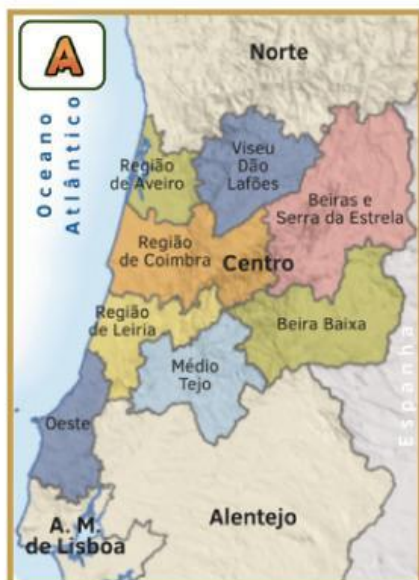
A

Norte

Oceano Atlântico

Região de Aveiro

Viseu Dão Lafões

Beiras e Serra da Estrela

Região de Coimbra

Centro

Região de Leiria

Beira Baixa

Médio Tejo

Espanha

Oeste

A. M. de Lisboa

Alentejo